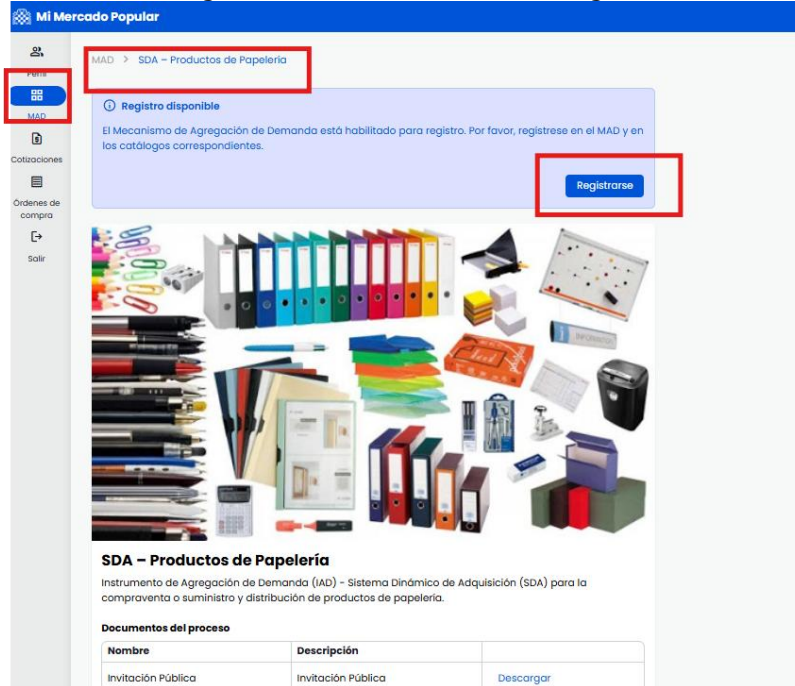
Mi Mercado Popular

Perfil
MAD
Cotizaciones
Órdenes de compra
Salir

MAD > SDA – Productos de Papelería

Registro disponible

El Mecanismo de Agregación de Demanda está habilitado para registro. Por favor, regístrese en el MAD y en los catálogos correspondientes.

Registrarse

SDA – Productos de Papelería

Instrumento de Agregación de Demanda (IAD) - Sistema Dinámico de Adquisición (SDA) para la compraventa o suministro y distribución de productos de papelería.

Documentos del proceso

| Nombre | Descripción | |
|---|---|---|
| Invitación Pública | Invitación Pública | Descargar |